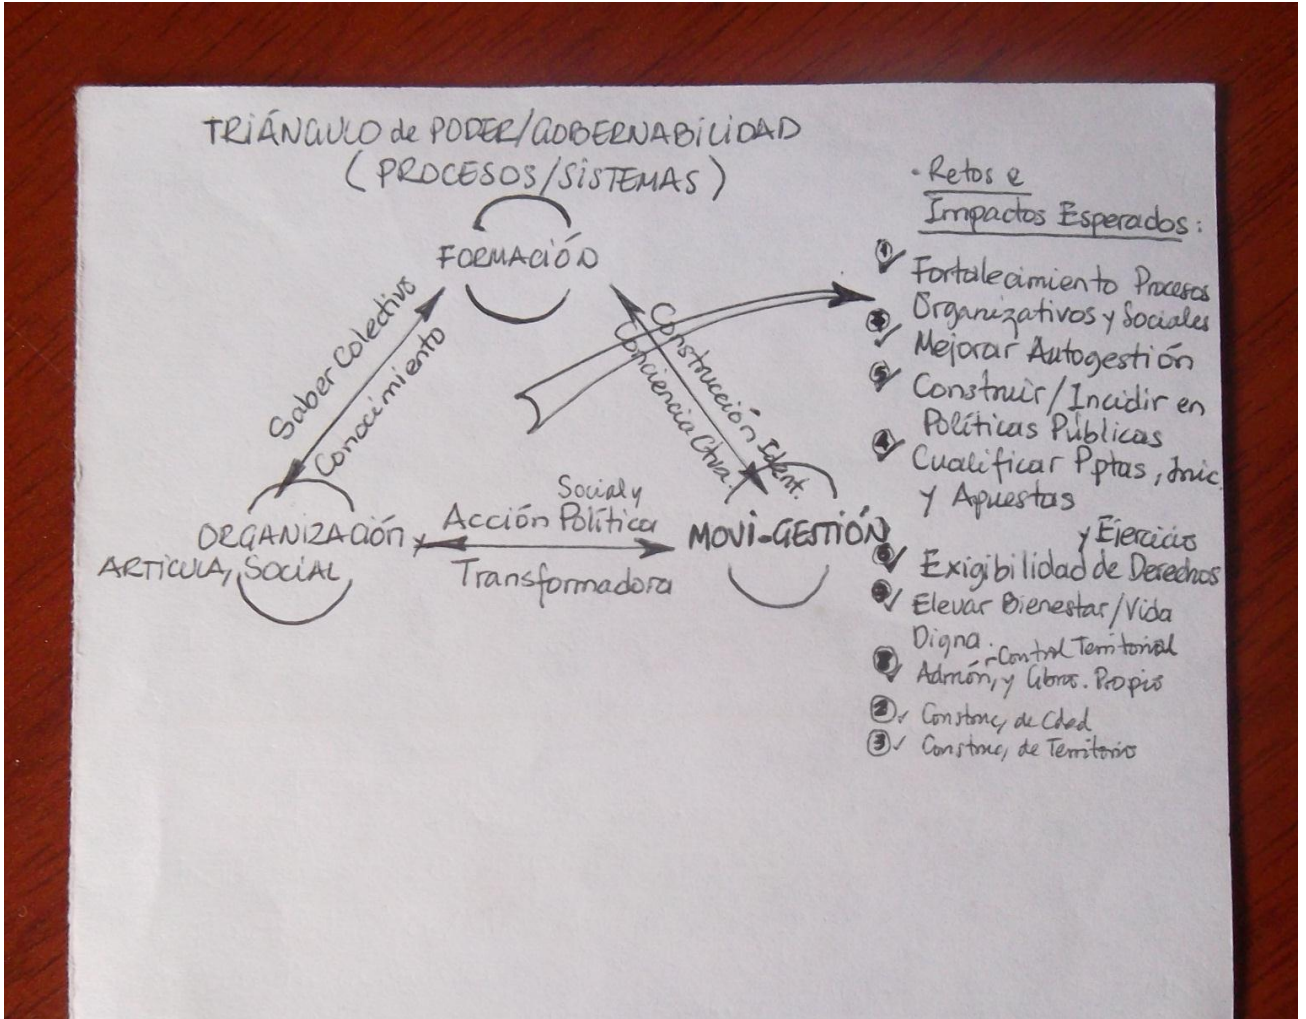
TRIÁNGULO de PODER/GOBERNABILIDAD
(PROCESOS/SISTEMAS)

FORMACIÓN

Saber Colectivo
Conocimiento

Construcción Ident.
Conciencia Clva.

ORGANIZACIÓN
ARTICULA, SOCIAL

Social y
Acción Política
Transformadora

MOVI-GESTIÓN

· Retos e
Impactos Esperados:

① ✓ Fortalecimiento Procesos Organizativos y Sociales
⑥ ✓ Mejorar Autogestión
⑤ ✓ Construir/Incidir en Políticas Públicas
④ ✓ Cualificar Pptas, Inic. y Apuestas
⑤ ✓ Exigibilidad de Derechos y Ejercicio
⑥ ✓ Elevar Bienestar/Vida Digna.
⑦ ✓ Control Territorial Admón, y Gbnos. Propios
②✓ Construc. de Cdad.
③✓ Construc. de Territorio